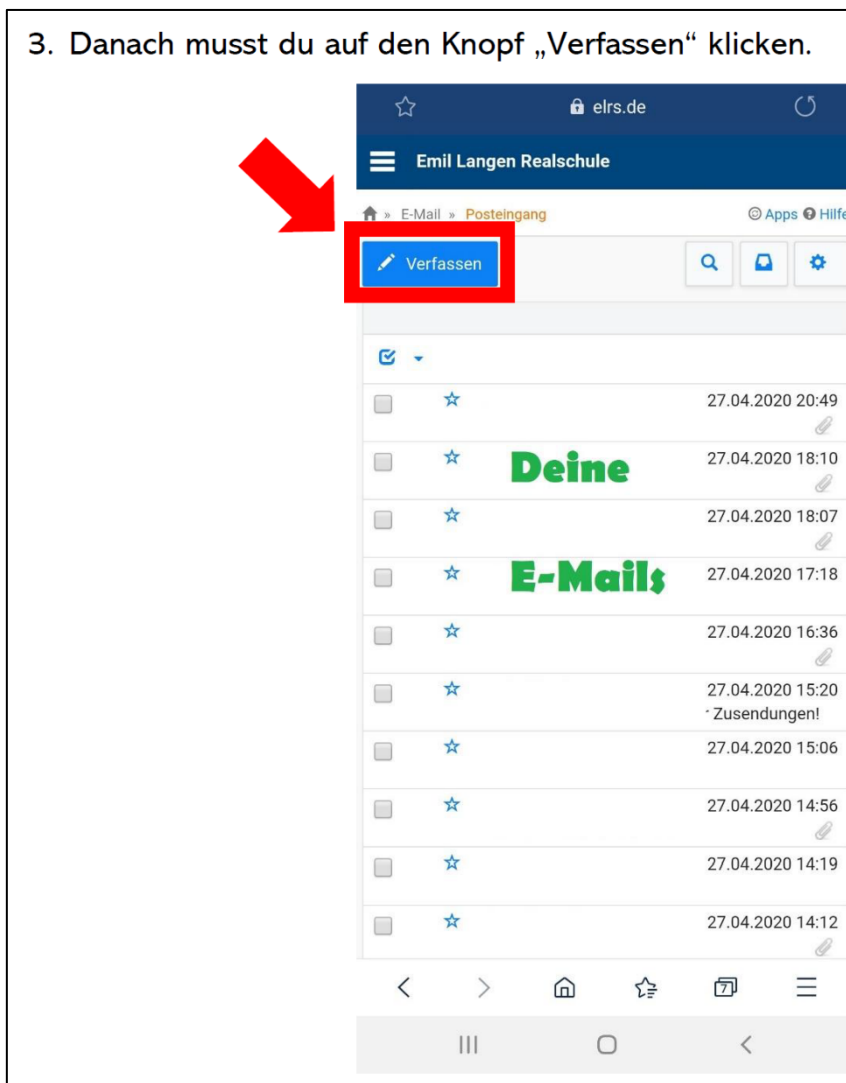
3. Danach musst du auf den Knopf „Verfassen“ klicken.

elrs.de

Emil Langen Realschule

» E-Mail » Posteingang

Apps Hilfe

Verfassen

27.04.2020 20:49

Deine

27.04.2020 18:10

27.04.2020 18:07

E-Mails

27.04.2020 17:18

27.04.2020 16:36

27.04.2020 15:20
Zusendungen!

27.04.2020 15:06

27.04.2020 14:56

27.04.2020 14:19

27.04.2020 14:12

7